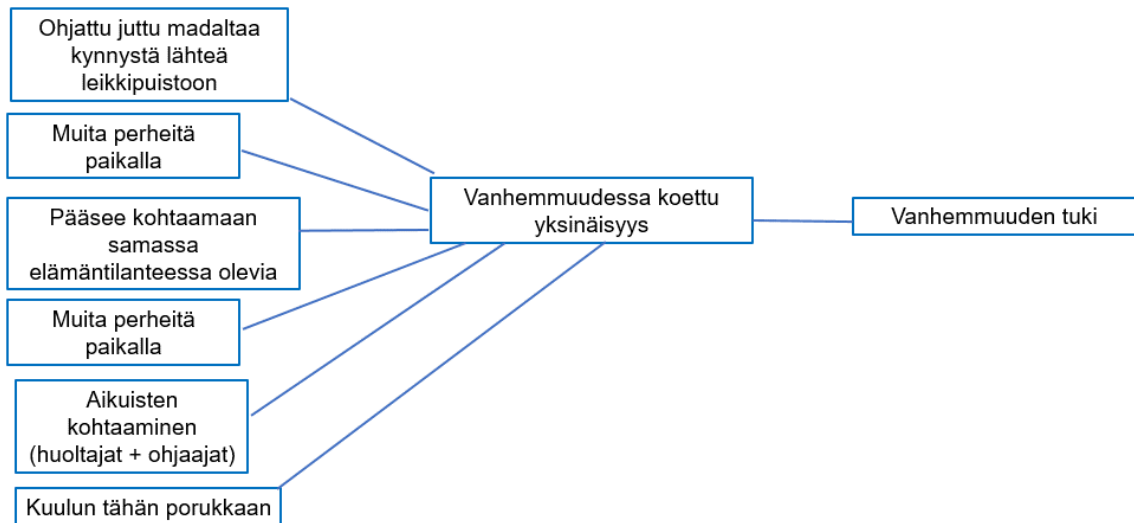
Ohjattu juttu madaltaa kynnystä lähteä leikkipuistoon

Muita perheitä paikalla

Pääsee kohtaamaan samassa elämäntilanteessa olevia

Muita perheitä paikalla

Aikuisten kohtaaminen (huoltajat + ohjaajat)

Kuulun tähän porukkaan

Vanhemmuudessa koettu yksinäisyys

Vanhemmuuden tuki